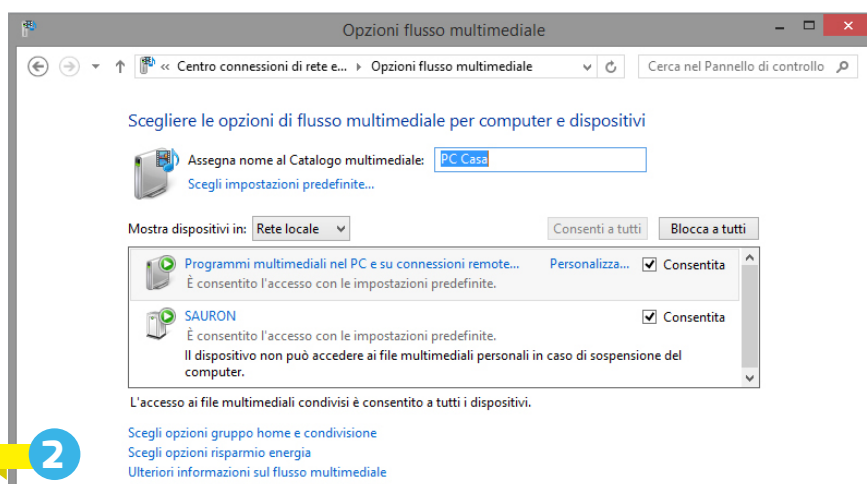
Opzioni flusso multimediale

« Centro connessioni di rete e... ▸ Opzioni flusso multimediale

Cerca nel Pannello di controllo

Scegliere le opzioni di flusso multimediale per computer e dispositivi

Assegna nome al Catalogo multimediale: PC Casa

Scegli impostazioni predefinite...

Mostra dispositivi in: Rete locale

Consenti a tutti

Blocca a tutti

Programmi multimediali nel PC e su connessioni remote... Personalizza... Consentita

È consentito l'accesso con le impostazioni predefinite.

SAURON Consentita

È consentito l'accesso con le impostazioni predefinite.

Il dispositivo non può accedere ai file multimediali personali in caso di sospensione del computer.

L'accesso ai file multimediali condivisi è consentito a tutti i dispositivi.

Scegli opzioni gruppo home e condivisione

Scegli opzioni risparmio energia

Ulteriori informazioni sul flusso multimediale

2